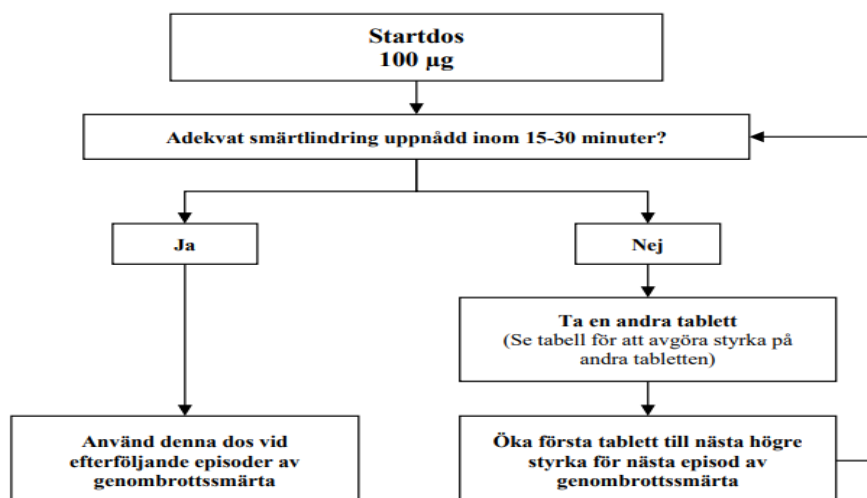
Startdos
100 µg

Adekvat smärtlindring uppnådd inom 15-30 minuter?

Ja

Nej

Ta en andra tablett
(Se tabell för att avgöra styrka på andra tabletten)

Använd denna dos vid efterföljande episoder av genombrottssmärta

Öka första tablett till nästa högre styrka för nästa episod av genombrottssmärta